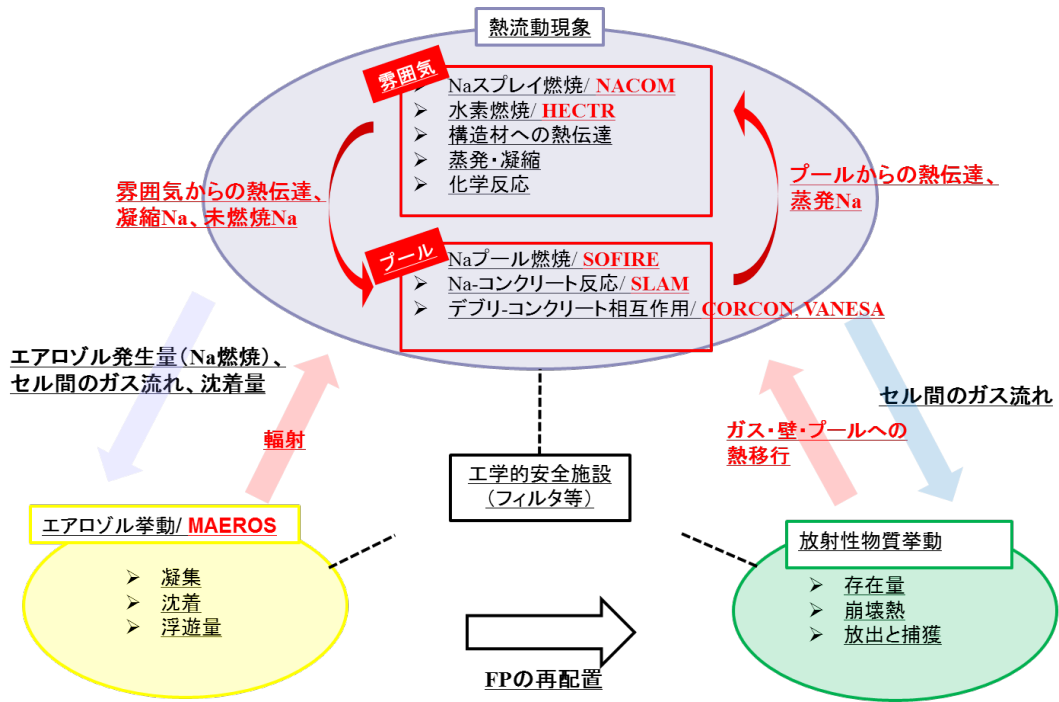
熱流動現象

雰囲気
➢ Naスプレイ燃焼/ NACOM
➢ 水素燃焼/ HECTR
➢ 構造材への熱伝達
➢ 蒸発・凝縮
➢ 化学反応

雰囲気からの熱伝達、凝縮Na、未燃焼Na

プールからの熱伝達、蒸発Na

プール
➢ Naプール燃焼/ SOFIRE
➢ Na-コンクリート反応/ SLAM
➢ デブリ-コンクリート相互作用/ CORCON, VANESA

エアロゾル発生量（Na燃焼）、セル間のガス流れ、沈着量

輻射

セル間のガス流れ

ガス・壁・プールへの熱移行

工学的安全施設（フィルタ等）

エアロゾル挙動/ MAEROS
➢ 凝集
➢ 沈着
➢ 浮遊量

放射性物質挙動
➢ 存在量
➢ 崩壊熱
➢ 放出と捕獲

FPの再配置